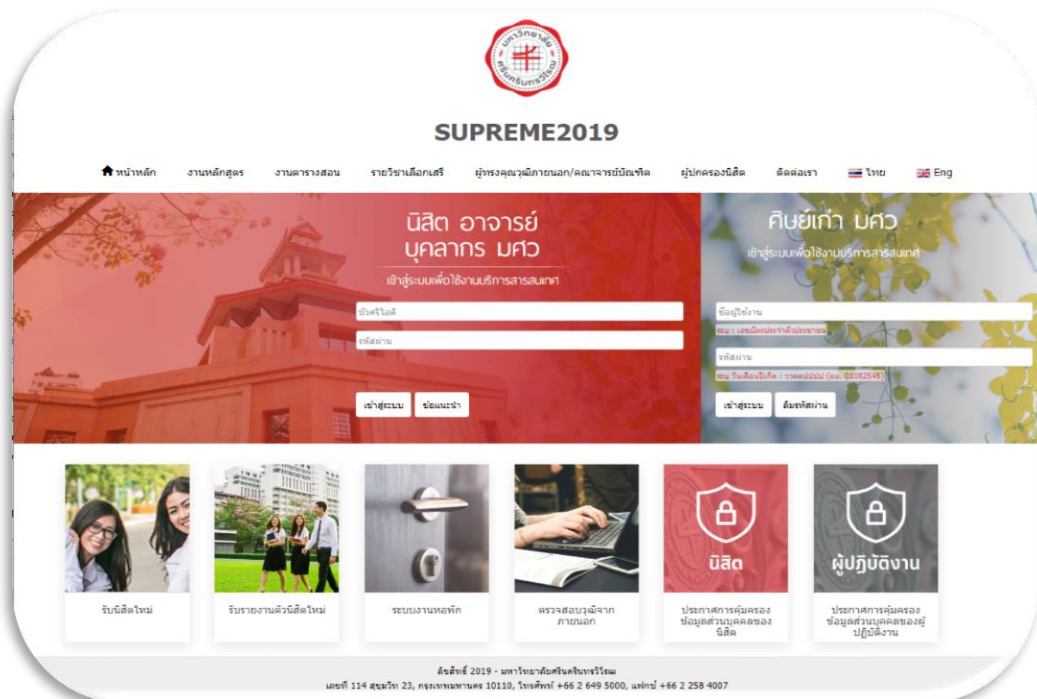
มหาวิทยาลัยศรีนครินทรวิโรฒ

SUPREME2019

หน้าหลัก งานหลักสูตร งานตารางสอน รายวิชาเลือกเสรี ผู้ทรงคุณวุฒิภายนอก/คณาจารย์บัณฑิต ผู้ปกครองนิสิต ติดต่อเรา ไทย Eng

นิสิต อาจารย์ บุคลากร มศว

เข้าสู่ระบบเพื่อใช้งานบริการสารสนเทศ

บัวศรีไอดี

รหัสผ่าน

เข้าสู่ระบบ ข้อแนะนำ

ศิษย์เก่า มศว

เข้าสู่ระบบเพื่อใช้งานบริการสารสนเทศ

ชื่อผู้ใช้งาน

เช่น : เลขบัตรประจำตัวประชาชน

รหัสผ่าน

เช่น วันเดือนปีเกิด : ววดดปปปป (ตย. 03062545)

เข้าสู่ระบบ ลืมรหัสผ่าน

รับนิสิตใหม่

รับรายงานตัวนิสิตใหม่

ระบบงานหอพัก

ตรวจสอบวุฒิจากภายนอก

นิสิต

ประกาศการคุ้มครองข้อมูลส่วนบุคคลของนิสิต

ผู้ปฏิบัติงาน

ประกาศการคุ้มครองข้อมูลส่วนบุคคลของผู้ปฏิบัติงาน

ลิขสิทธิ์ 2019 - มหาวิทยาลัยศรีนครินทรวิโรฒ

เลขที่ 114 สุขุมวิท 23, กรุงเทพมหานคร 10110, โทรศัพท์ +66 2 649 5000, แฟกซ์ +66 2 258 4007